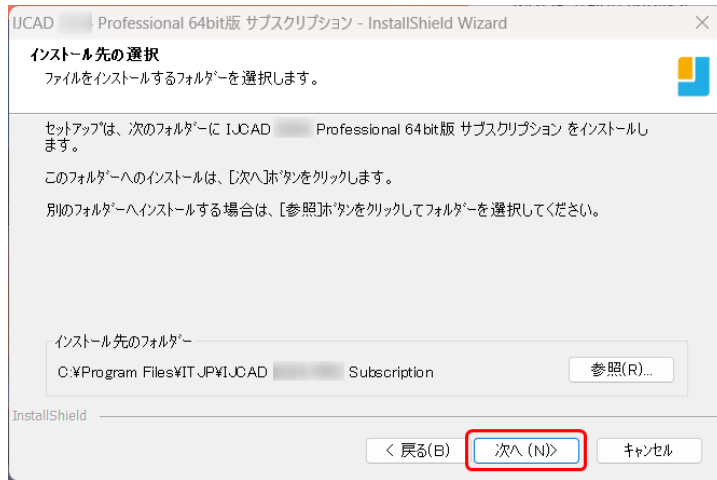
IJCAD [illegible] Professional 64bit版 サブスクリプション - InstallShield Wizard

インストール先の選択
ファイルをインストールするフォルダーを選択します。

セットアップは、次のフォルダーに IJCAD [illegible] Professional 64bit版 サブスクリプション をインストールします。

このフォルダーへのインストールは、[次へ]ボタンをクリックします。

別のフォルダーへインストールする場合は、[参照]ボタンをクリックしてフォルダーを選択してください。

インストール先のフォルダー
C:¥Program Files¥ITJP¥IJCAD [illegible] Subscription

参照(R)...

InstallShield

< 戻る(B)

次へ (N)>

キャンセル